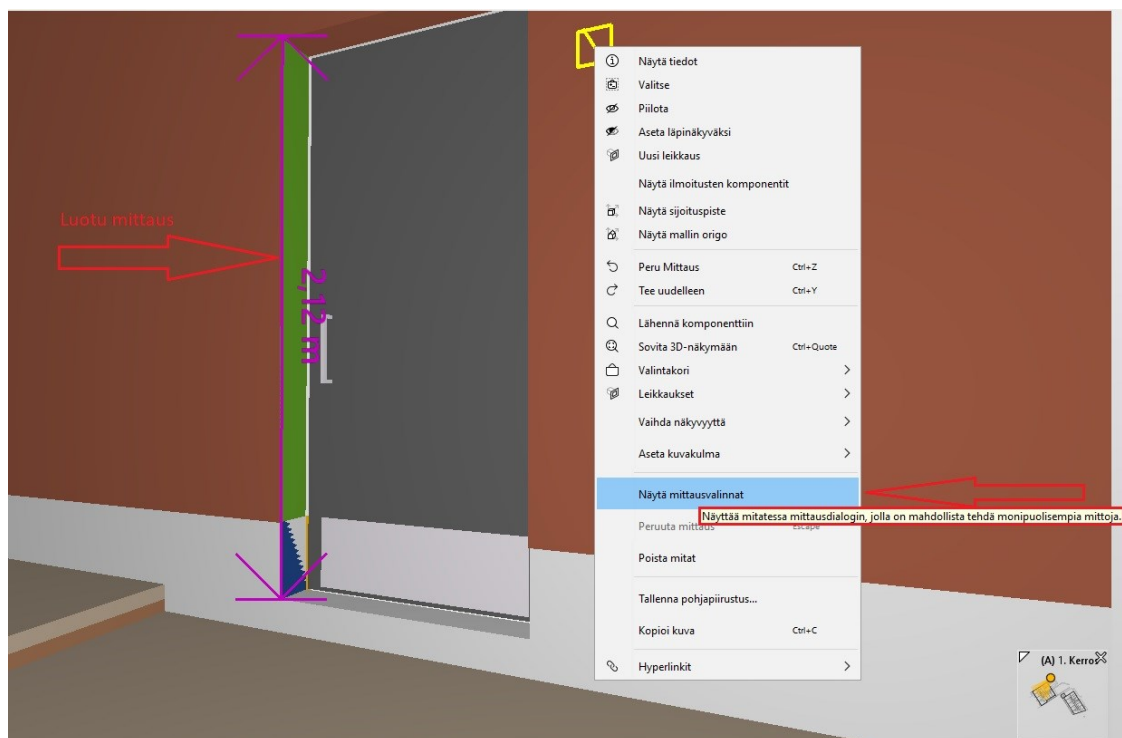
Luotu mittaus

2,12 m

Näytä tiedot
Valitse
Piilota
Aseta läpinäkyväksi
Uusi leikkaus
Näytä ilmoitusten komponentit
Näytä sijoituspiste
Näytä mallin origo
Peru Mittaus Ctrl+Z
Tee uudelleen Ctrl+Y
Lähennä komponenttiin
Sovita 3D-näkymään Ctrl+Quote
Valintakori >
Leikkaukset >
Vaihda näkyvyyttä >
Aseta kuvakulma >
Näytä mittausvalinnat
Peruuta mittaus Escape
Näyttää mitatessa mittausdialogin, jolla on mahdollista tehdä monipuolisempia mittoja.
Poista mitat
Tallenna pohjapiirustus...
Kopioi kuva Ctrl+C
Hyperlinkit >

(A) 1. Kerros